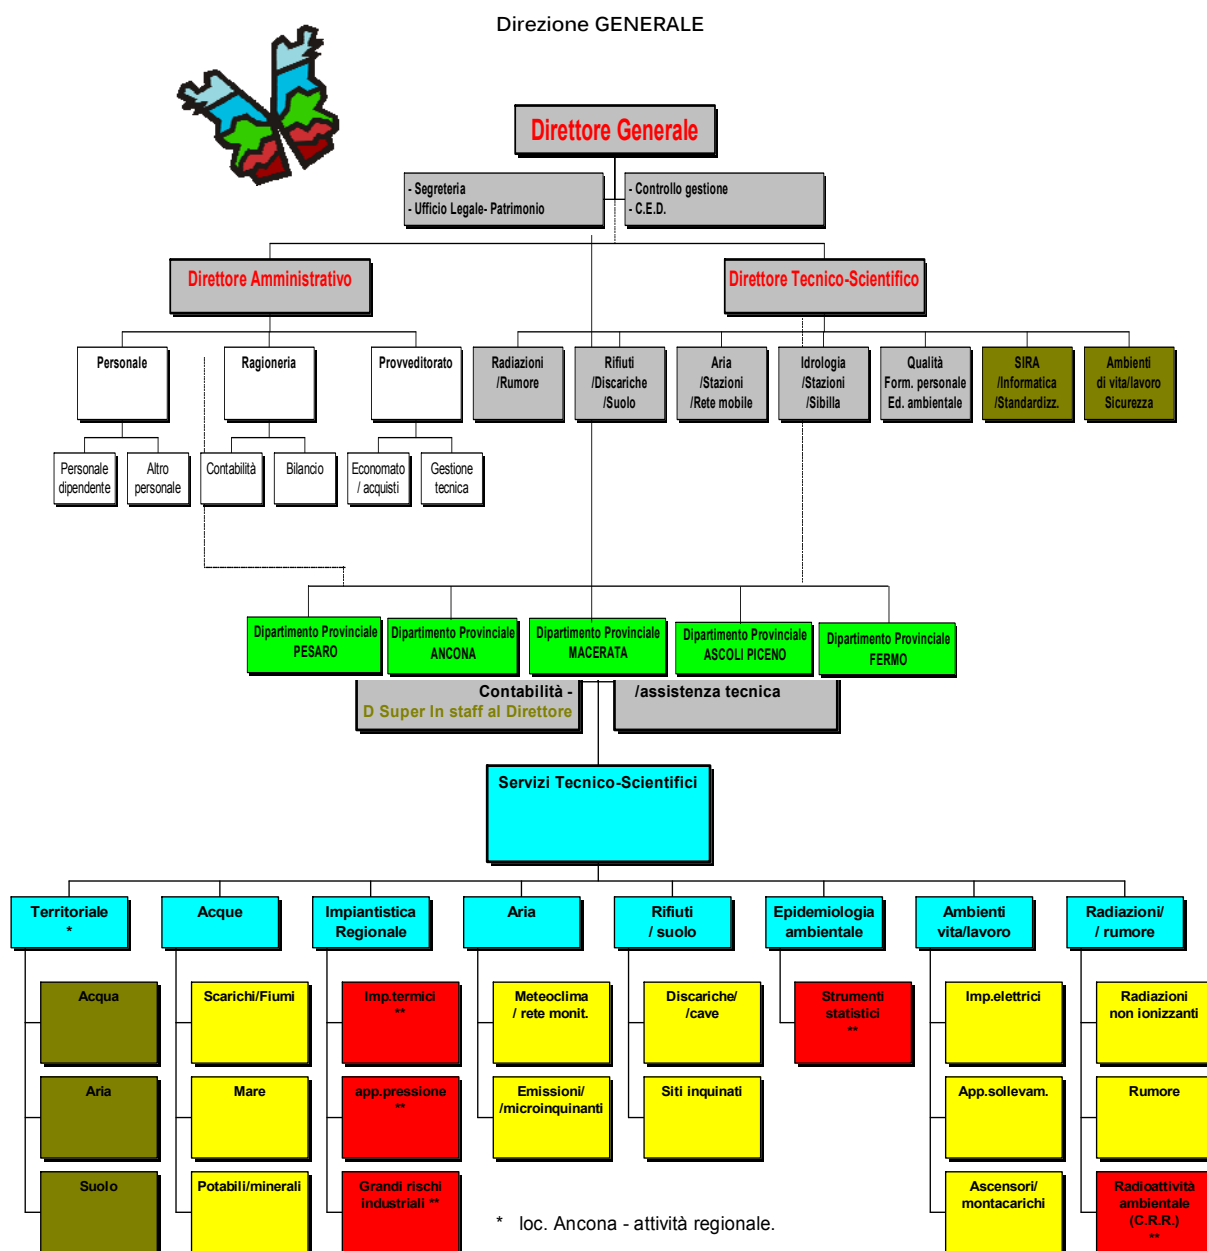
Direzione GENERALE

Direttore Generale

- Segreteria
- Ufficio Legale- Patrimonio

- Controllo gestione
- C.E.D.

Direttore Amministrativo

Direttore Tecnico-Scientifico

Personale

Ragioneria

Provveditorato

Personale dipendente

Altro personale

Contabilità

Bilancio

Economato / acquisti

Gestione tecnica

Radiazioni /Rumore

Rifiuti /Discariche /Suolo

Aria /Stazioni /Rete mobile

Idrologia /Stazioni /Sibilla

Qualità Form. personale Ed. ambientale

SIRA /Informatica /Standardizz.

Ambienti di vita/lavoro Sicurezza

Dipartimento Provinciale PESARO

Dipartimento Provinciale ANCONA

Dipartimento Provinciale MACERATA

Dipartimento Provinciale ASCOLI PICENO

Dipartimento Provinciale FERMO

Contabilità -
D Super In staff al Direttore

/assistenza tecnica

Servizi Tecnico-Scientifici

Territoriale
*

Acque

Impiantistica Regionale

Aria

Rifiuti / suolo

Epidemiologia ambientale

Ambienti vita/lavoro

Radiazioni/ / rumore

Acqua

Aria

Suolo

Scarichi/Fiumi

Mare

Potabili/minerali

Imp.termici
**

app.pressione
**

Grandi rischi industriali **

Meteoclima / rete monit.

Emissioni/ /microinquinanti

Discariche/ /cave

Siti inquinati

Strumenti statistici
**

Imp.elettrici

App.sollevam.

Ascensori/ montacarichi

Radiazioni non ionizzanti

Rumore

Radioattività ambientale (C.R.R.)
**

* loc. Ancona - attività regionale.